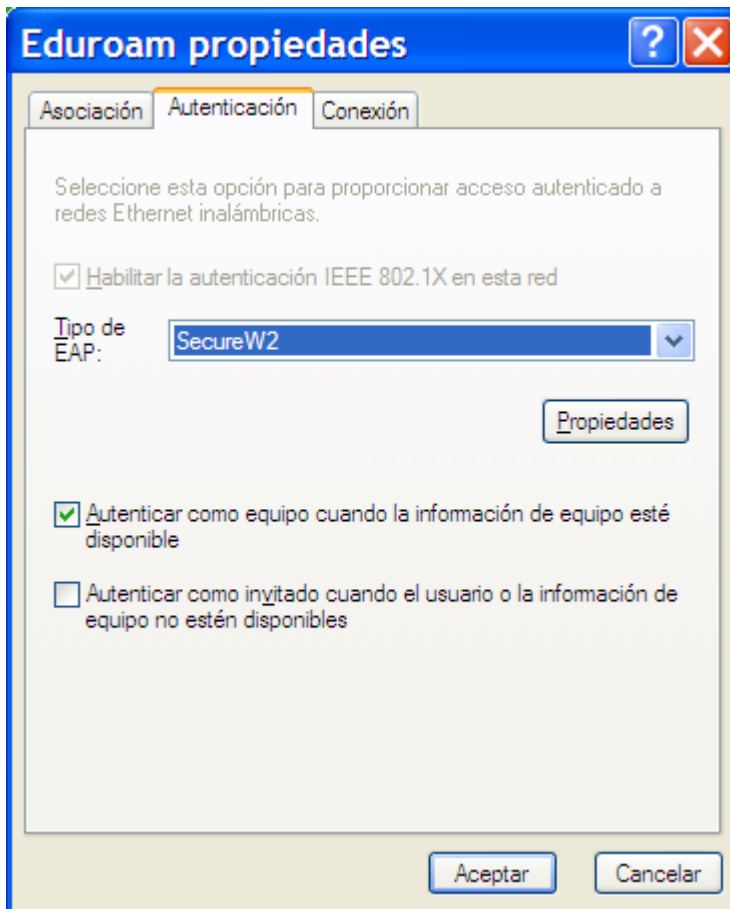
Eduroam propiedades

? X

Asociación | Autenticación | Conexión

Seleccione esta opción para proporcionar acceso autenticado a redes Ethernet inalámbricas.

Habilitar la autenticación IEEE 802.1X en esta red

Tipo de EAP: SecureW2

Propiedades

Autenticar como equipo cuando la información de equipo esté disponible

Autenticar como invitado cuando el usuario o la información de equipo no estén disponibles

Aceptar | Cancelar